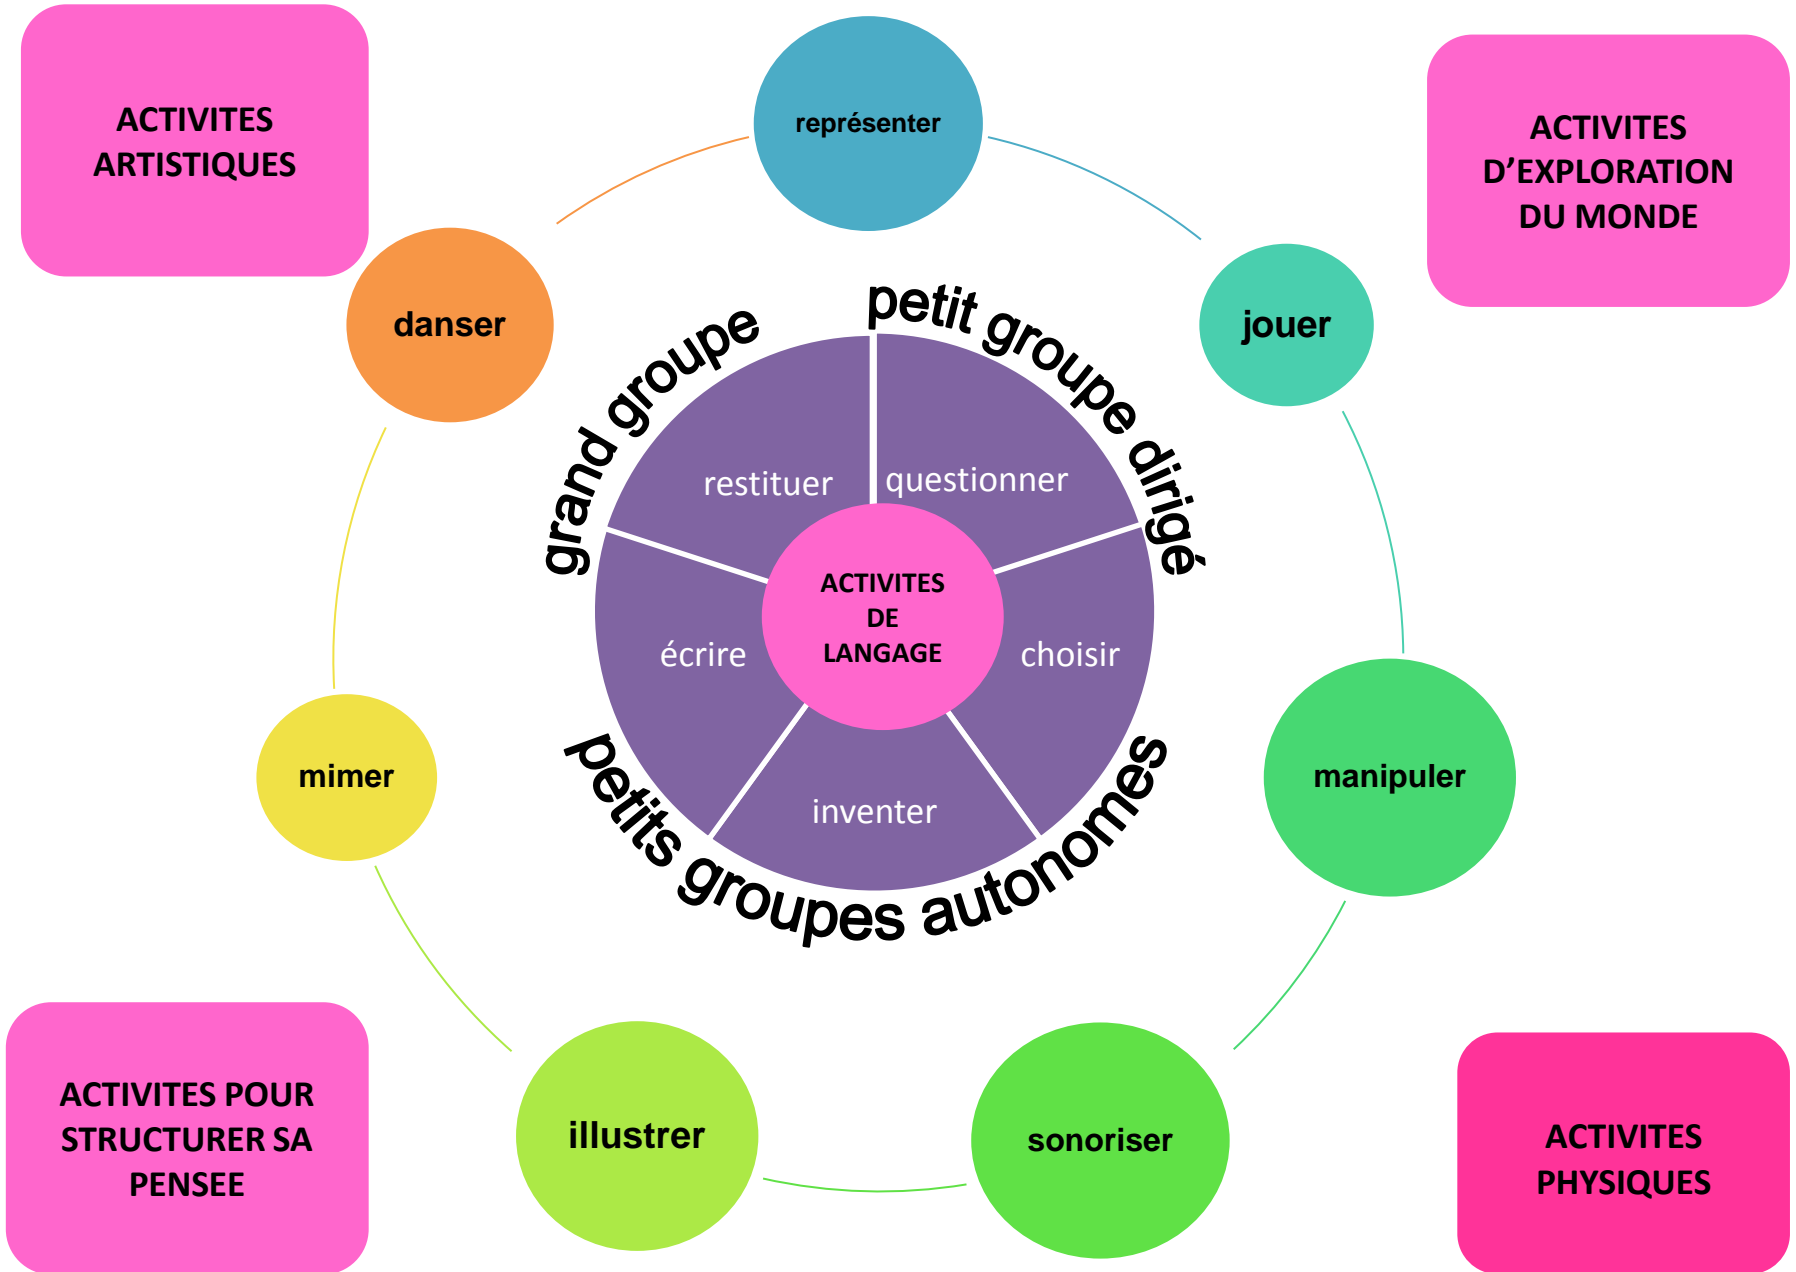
ACTIVITES ARTISTIQUES

représenter

ACTIVITES D'EXPLORATION DU MONDE

danser

jouer

grand groupe

petit groupe dirigé

restituer

questionner

ACTIVITES DE LANGAGE

écrire

choisir

inventer

petits groupes autonomes

mimer

manipuler

ACTIVITES POUR STRUCTURER SA PENSEE

illustrer

sonoriser

ACTIVITES PHYSIQUES